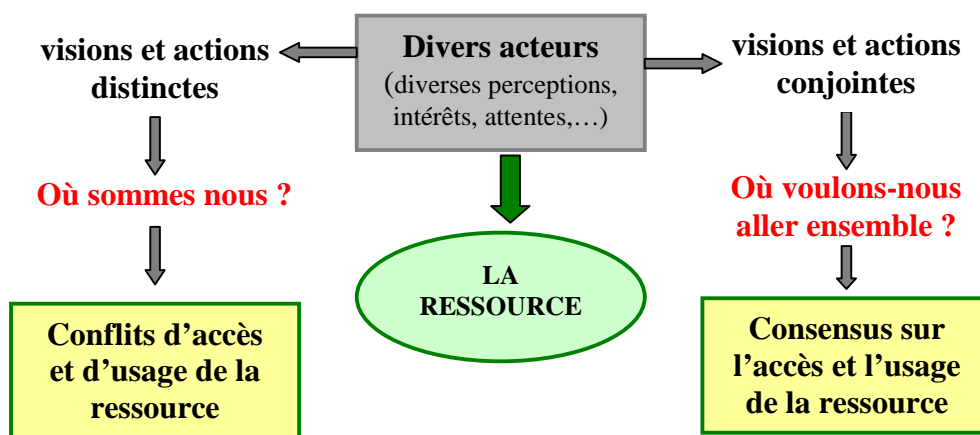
Divers acteurs
(diverses perceptions, intérêts, attentes,…)

visions et actions distinctes

Où sommes nous ?

Conflits d’accès et d’usage de la ressource

LA RESSOURCE

visions et actions conjointes

Où voulons-nous aller ensemble ?

Consensus sur l’accès et l’usage de la ressource